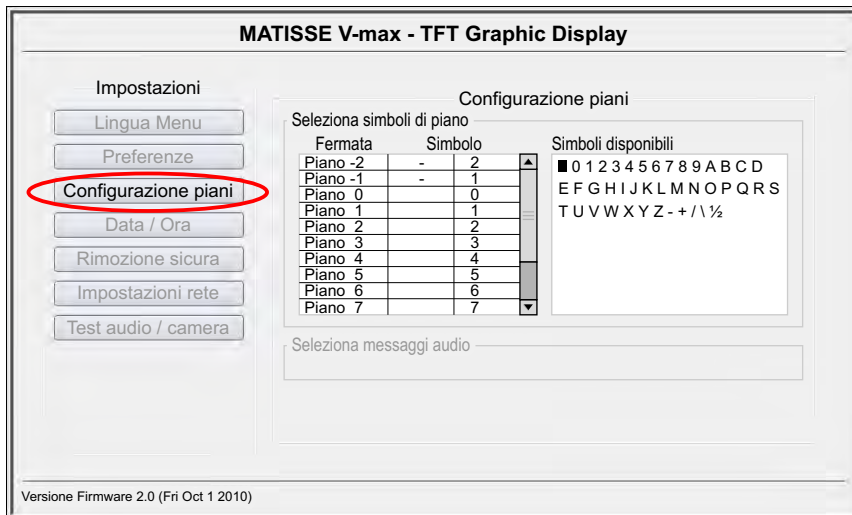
MATISSE V-max - TFT Graphic Display

Impostazioni

Lingua Menu

Preferenze

Configurazione piani

Data / Ora

Rimozione sicura

Impostazioni rete

Test audio / camera

Configurazione piani

Seleziona simboli di piano

| Fermata | | Simbolo |
|---|---|---|
| Piano -2 | - | 2 |
| Piano -1 | - | 1 |
| Piano 0 | | 0 |
| Piano 1 | | 1 |
| Piano 2 | | 2 |
| Piano 3 | | 3 |
| Piano 4 | | 4 |
| Piano 5 | | 5 |
| Piano 6 | | 6 |
| Piano 7 | | 7 |

Simboli disponibili

■ 0 1 2 3 4 5 6 7 8 9 A B C D E F G H I J K L M N O P Q R S T U V W X Y Z - + / \ ½

Seleziona messaggi audio

Versione Firmware 2.0 (Fri Oct 1 2010)